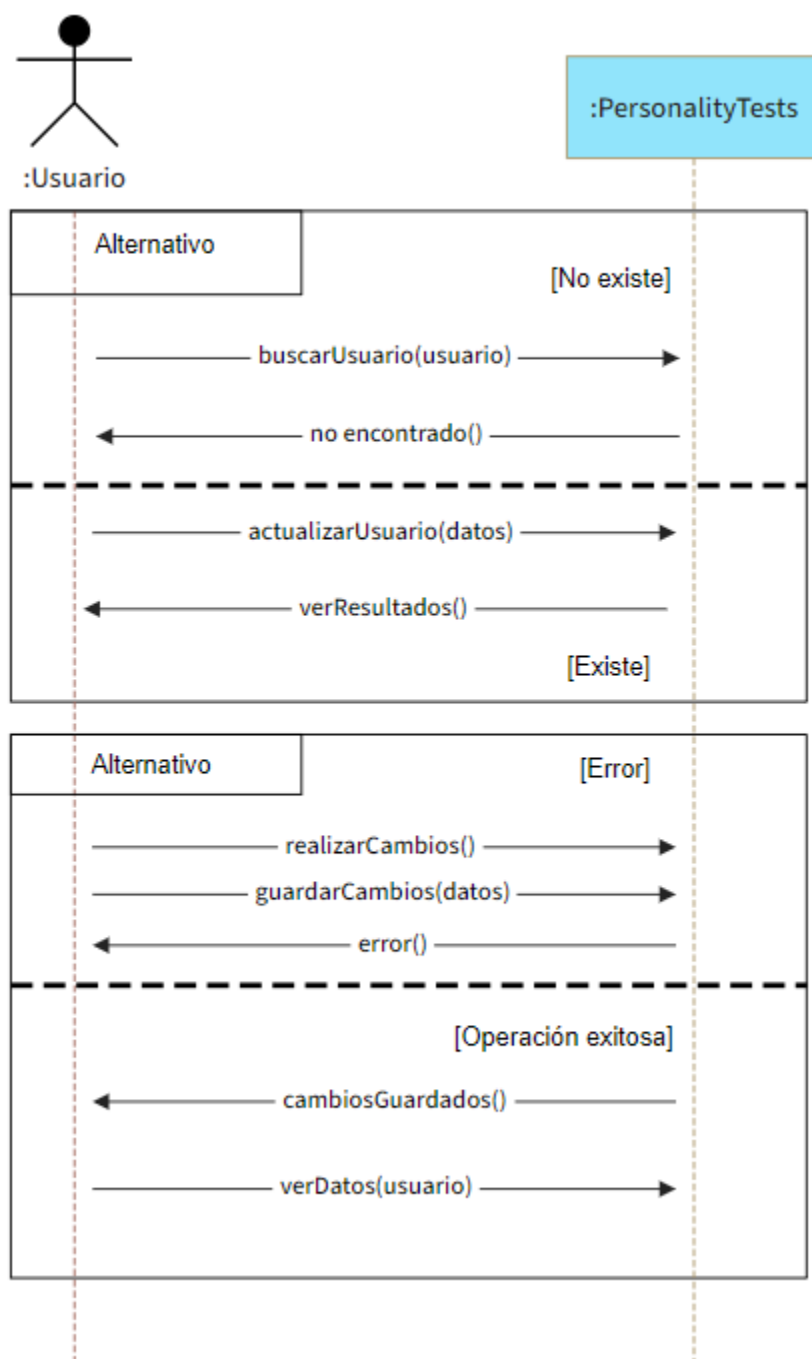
:Usuario

:PersonalityTests

Alternativo

[No existe]

buscarUsuario(usuario)

no encontrado()

actualizarUsuario(datos)

verResultados()

[Existe]

Alternativo

[Error]

realizarCambios()

guardarCambios(datos)

error()

[Operación exitosa]

cambiosGuardados()

verDatos(usuario)